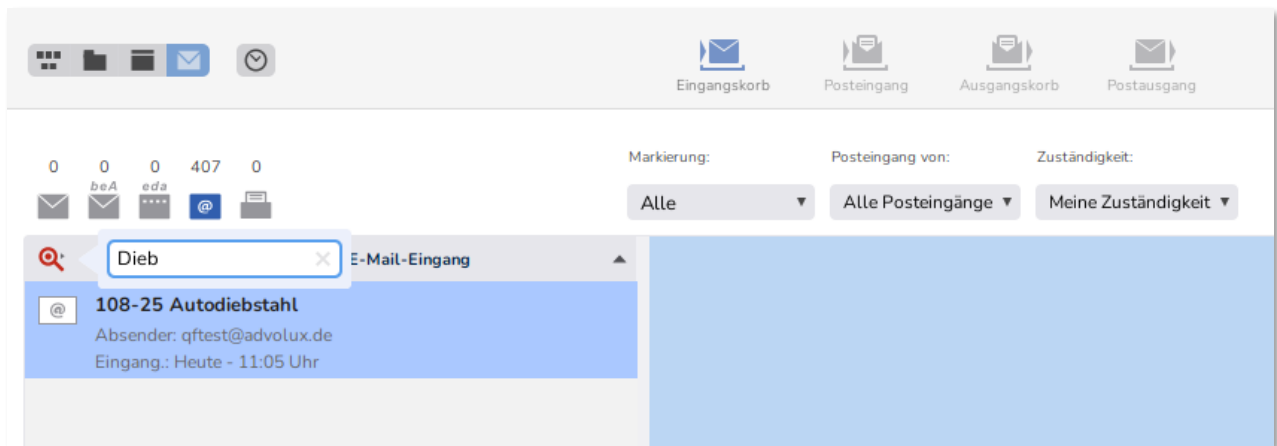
Eingangskorb
Posteingang
Ausgangskorb
Postausgang

0 0 0 407 0
beA eda
@

Markierung:
Alle ▼

Posteingang von:
Alle Posteingänge ▼

Zuständigkeit:
Meine Zuständigkeit ▼

Dieb
E-Mail-Eingang

@
108-25 Autodiebstahl
Absender: qftest@advolux.de
Eingang.: Heute - 11:05 Uhr